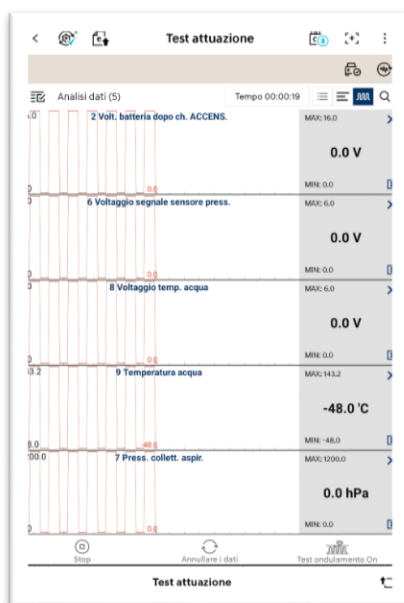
Test attuazione

Analisi dati (5)

Tempo 00:00:19

.0

2 Volt. batteria dopo ch. ACCENS.

0

0.0

MAX: 16.0

0.0 V

MIN: 0.0

6 Voltaggio segnale sensore press.

0

0.0

MAX: 6.0

0.0 V

MIN: 0.0

8 Voltaggio temp. acqua

0

0.0

MAX: 6.0

0.0 V

MIN: 0.0

3.2

9 Temperatura acqua

8.0

-48.0

MAX: 143.2

-48.0 °C

MIN: -48.0

200.0

7 Press. collett. aspir.

0

0.0

MAX: 1200.0

0.0 hPa

MIN: 0.0

Stop

Annullare i dati

Test ondulamento On

Test attuazione